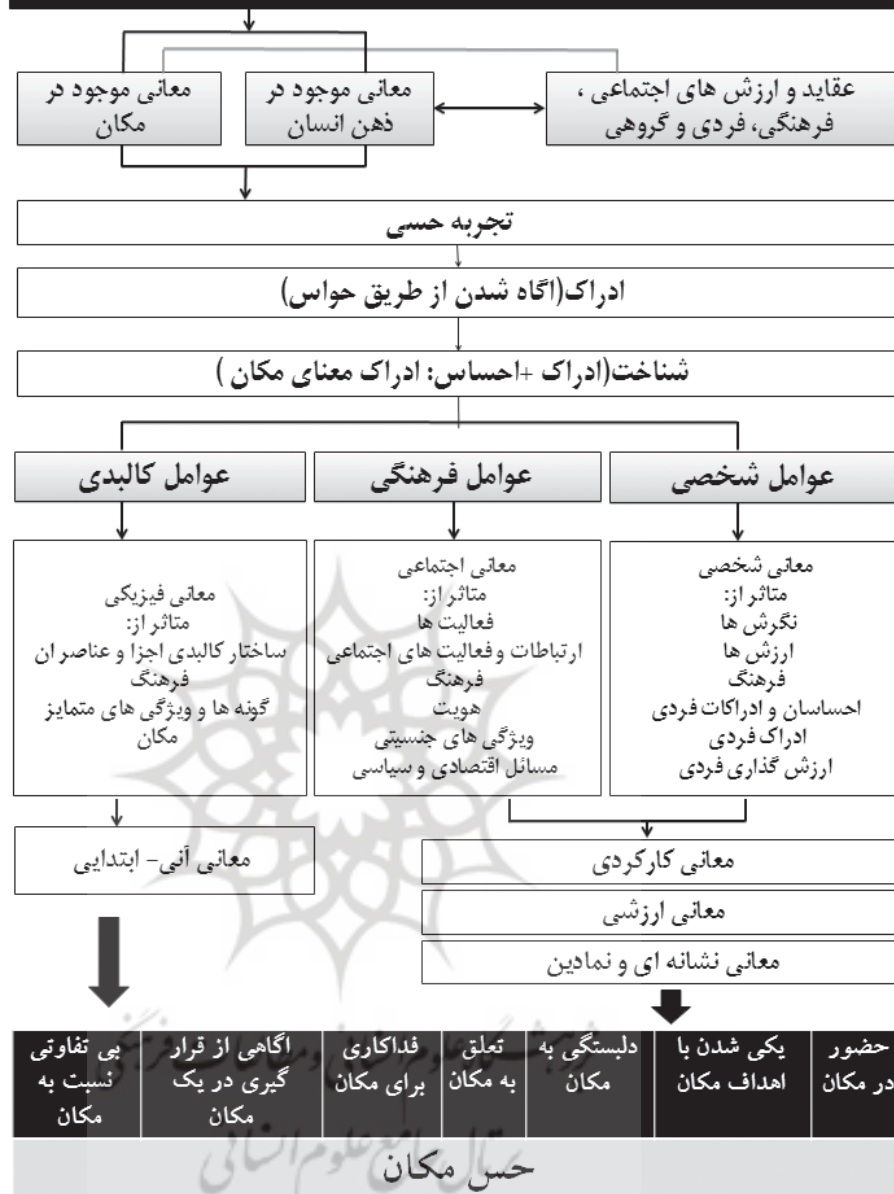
عقاید و ارزش های اجتماعی ، فرهنگی، فردی و گروهی

معانی موجود در ذهن انسان

معانی موجود در مکان

تجربه حسی

ادراک(اگاه شدن از طریق حواس)

شناخت(ادراک +احساس: ادراک معنای مکان )

عوامل شخصی

عوامل فرهنگی

عوامل کالبدی

معانی شخصی
متاثر از:
نگرش ها
ارزش ها
فرهنگ
احساسات و ادراکات فردی
ادراک فردی
ارزش گذاری فردی

معانی اجتماعی
متاثر از:
فعالیت ها
ارتباطات و فعالیت های اجتماعی
فرهنگ
هویت
ویژگی های جنسیتی
مسائل اقتصادی و سیاسی

معانی فیزیکی
متاثر از:
ساختار کالبدی اجزا و عناصر ان
فرهنگ
گونه ها و ویژگی های متمایز مکان

معانی آنی- ابتدایی

معانی کارکردی

معانی ارزشی

معانی نشانه ای و نمادین

| حضور در مکان | یکی شدن با اهداف مکان | دلبستگی به مکان | تعلق به مکان | فداکاری برای مکان | اگاهی از قرار گیری در یک مکان | بی تفاوتی نسبت به مکان |
|---|---|---|---|---|---|---|

حس مکان

پرتال جامع علوم انسانی